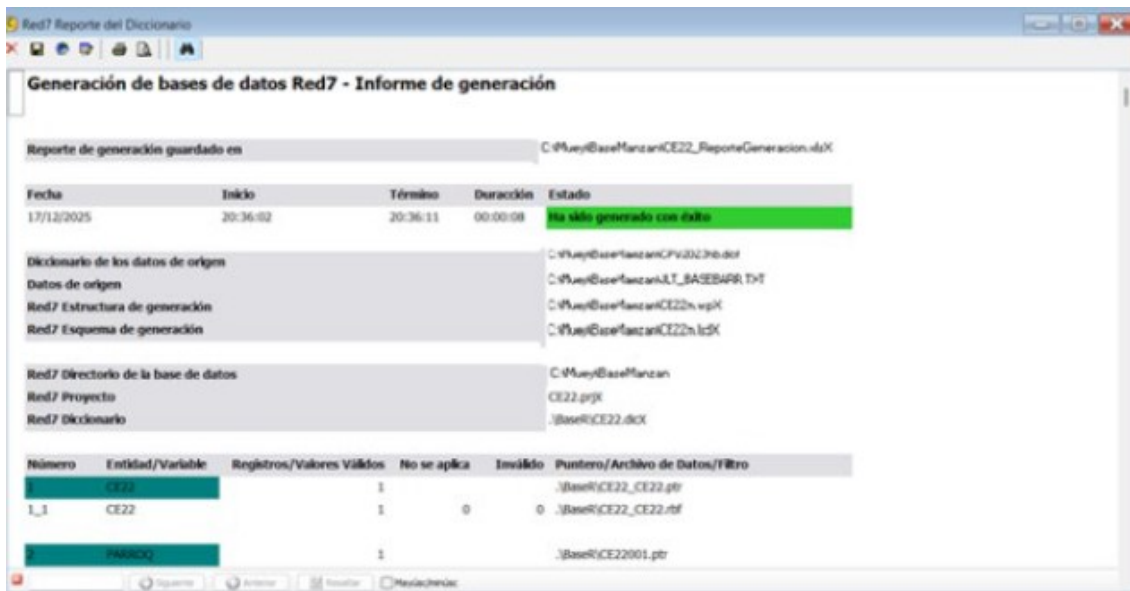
Red7 Reporte del Diccionario

Generación de bases de datos Red7 - Informe de generación

Reporte de generación guardado en C:\Muey\BaseManzan\CE22_ReporteGeneracion.xlsX

| Fecha | Inicio | Término | Duración | Estado |
|---|---|---|---|---|
| 17/12/2025 | 20:36:02 | 20:36:11 | 00:00:08 | Ha sido generado con éxito |

Diccionario de los datos de origen C:\Muey\BaseManzan\CPV2023hb.dic
Datos de origen C:\Muey\BaseManzan\ULT_BASEBARR.TXT
Red7 Estructura de generación C:\Muey\BaseManzan\CE22n.wpX
Red7 Esquema de generación C:\Muey\BaseManzan\CE22n.lcsX

Red7 Directorio de la base de datos C:\Muey\BaseManzan
Red7 Proyecto CE22.prjX
Red7 Diccionario .\BaseR\CE22.dicX

| Número | Entidad/Variable | Registros/Valores Válidos | No se aplica | Inválido | Puntero/Archivo de Datos/Filtro |
|---|---|---|---|---|---|
| 1 | CE22 | 1 | | | .\BaseR\CE22_CE22.ptr |
| 1_1 | CE22 | 1 | 0 | 0 | .\BaseR\CE22_CE22.rbf |
| 2 | PARROQ | 1 | | | .\BaseR\CE22001.ptr |

Siguiente Anterior Resaltar Mayúsc/minúsc